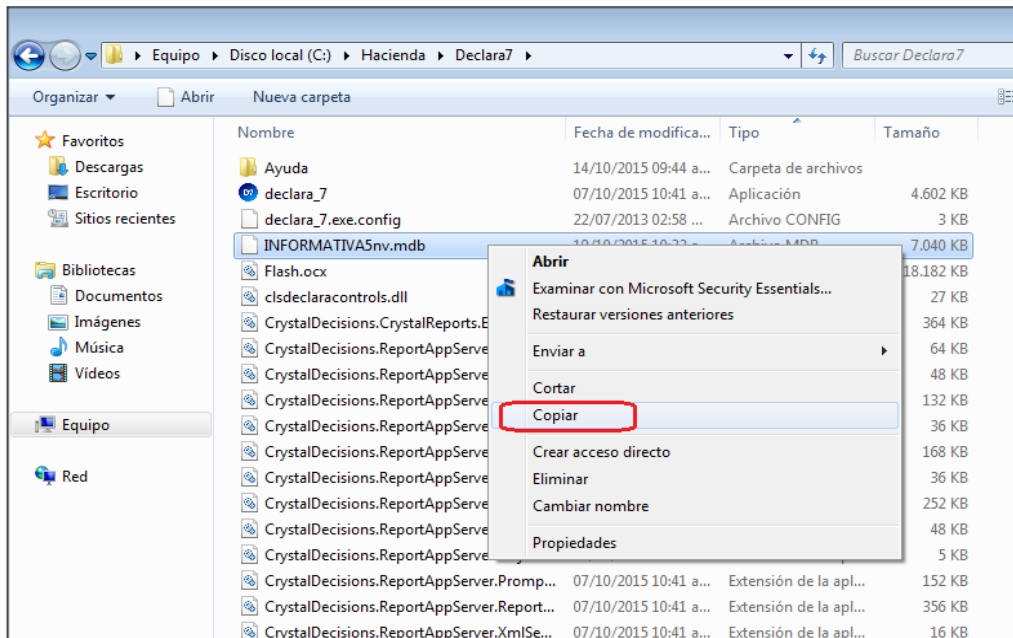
Equipo ▸ Disco local (C:) ▸ Hacienda ▸ Declara7 ▸

Buscar Declara7

Organizar ▾ Abrir Nueva carpeta

Favoritos
Descargas
Escritorio
Sitios recientes

Bibliotecas
Documentos
Imágenes
Música
Vídeos

Equipo

Red

| Nombre | Fecha de modifica... | Tipo | Tamaño |
|---|---|---|---|
| Ayuda | 14/10/2015 09:44 a... | Carpeta de archivos | |
| declara_7 | 07/10/2015 10:41 a... | Aplicación | 4.602 KB |
| declara_7.exe.config | 22/07/2013 02:58 ... | Archivo CONFIG | 3 KB |
| INFORMATIVA5nv.mdb | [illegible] | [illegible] | 7.040 KB |
| Flash.ocx | | | 18.182 KB |
| clsdeclaracontrols.dll | | | 27 KB |
| CrystalDecisions.CrystalReports.E | | | 364 KB |
| CrystalDecisions.ReportAppServe | | | 64 KB |
| CrystalDecisions.ReportAppServe | | | 48 KB |
| CrystalDecisions.ReportAppServe | | | 132 KB |
| CrystalDecisions.ReportAppServe | | | 36 KB |
| CrystalDecisions.ReportAppServe | | | 168 KB |
| CrystalDecisions.ReportAppServe | | | 36 KB |
| CrystalDecisions.ReportAppServe | | | 252 KB |
| CrystalDecisions.ReportAppServe | | | 48 KB |
| CrystalDecisions.ReportAppServe | | | 5 KB |
| CrystalDecisions.ReportAppServer.Promp... | 07/10/2015 10:41 a... | Extensión de la apl... | 152 KB |
| CrystalDecisions.ReportAppServer.Report... | 07/10/2015 10:41 a... | Extensión de la apl... | 356 KB |
| CrystalDecisions.ReportAppServer.XmlSe... | 07/10/2015 10:41 a... | Extensión de la apl... | 16 KB |

Abrir
Examinar con Microsoft Security Essentials...
Restaurar versiones anteriores
Enviar a
Cortar
Copiar
Crear acceso directo
Eliminar
Cambiar nombre
Propiedades